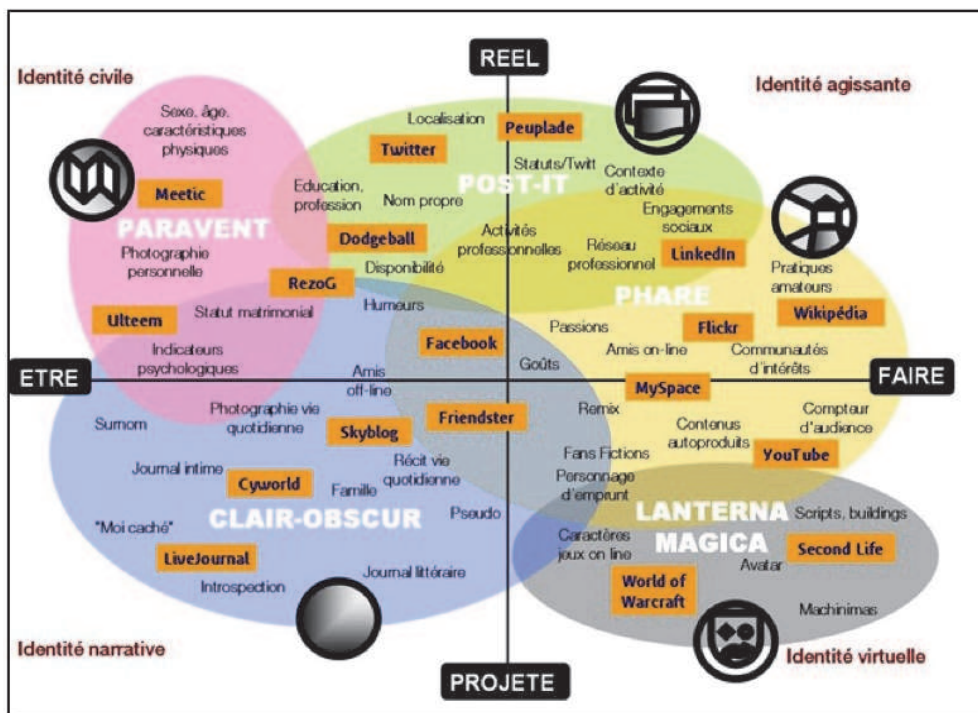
REEL

Identité civile

Identité agissante

Sexe, âge, caractéristiques physiques

Localisation

Peuplade

Twitter

Statuts/Twitt

Contexte d'activité

POST-IT

Meetic

Education, profession

Nom propre

Engagements sociaux

PARAVENT

Dodgeball

Activités professionnelles

Réseau professionnel

LinkedIn

Photographie personnelle

Disponibilité

Pratiques amateurs

RezoG

PHARE

Humeurs

Wikipédia

Ulteem

Statut matrimonial

Passions

Flickr

Facebook

Indicateurs psychologiques

Amis on-line

Communautés d'intérêts

Goûts

ETRE

Amis off-line

MySpace

FAIRE

Photographie vie quotidienne

Remix

Compteur d'audience

Surnom

Friendster

Contenus autoproduits

Skyblog

YouTube

Fans Fictions

Journal intime

Récit vie quotidienne

Personnage d'emprunt

Cyworld

Famille

CLAIR-OBSCUR

LANTERNA

Scripts, buildings

"Moi caché"

Pseudo

Caractères jeux on line

MAGICA

Second Life

LiveJournal

Avatar

Journal littéraire

Introspection

World of Warcraft

Machinimas

Identité narrative

Identité virtuelle

PROJETE